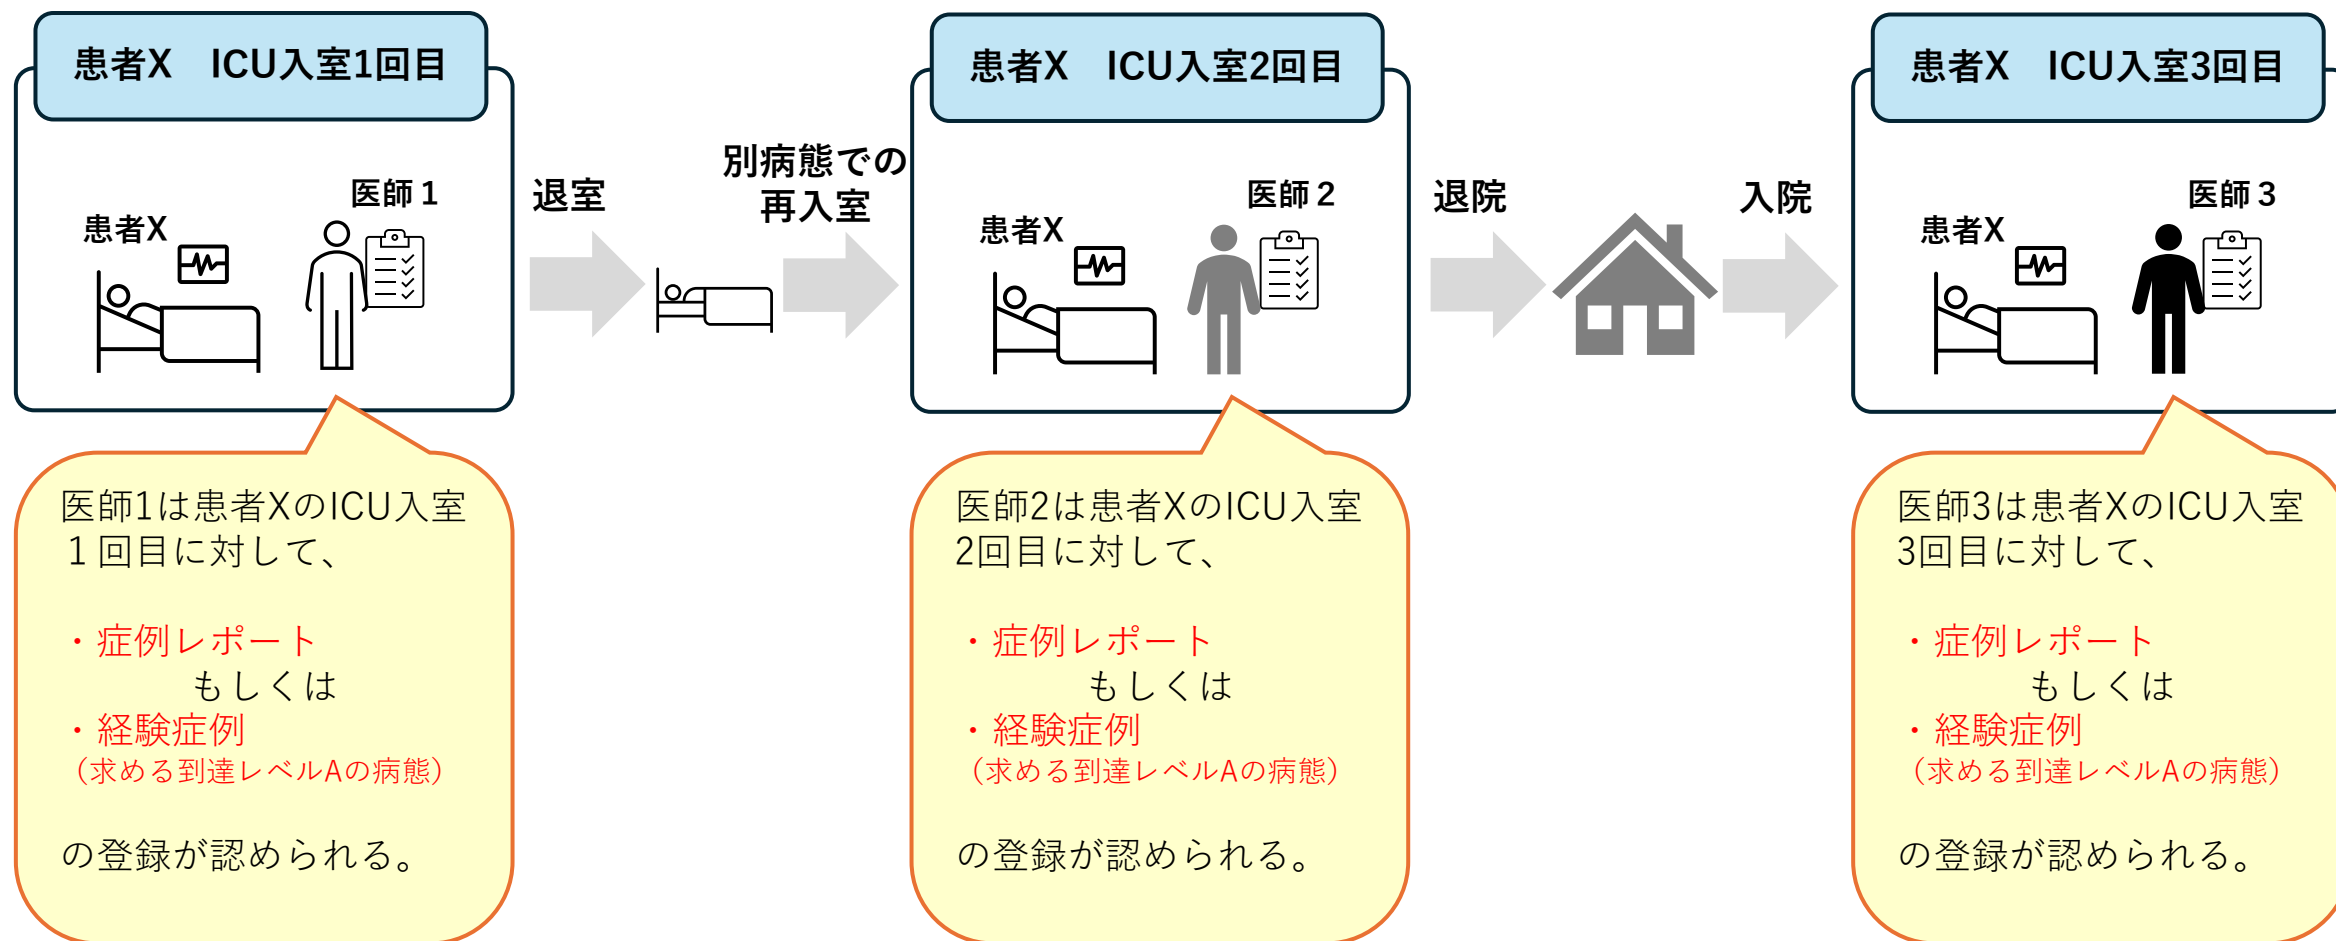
患者X　ICU入室1回目

患者X

医師 1

医師1は患者XのICU入室1回目に対して、

・症例レポート
もしくは
・経験症例
（求める到達レベルAの病態）

の登録が認められる。

退室

別病態での再入室

患者X　ICU入室2回目

患者X

医師 2

医師2は患者XのICU入室2回目に対して、

・症例レポート
もしくは
・経験症例
（求める到達レベルAの病態）

の登録が認められる。

退院

入院

患者X　ICU入室3回目

患者X

医師 3

医師3は患者XのICU入室3回目に対して、

・症例レポート
もしくは
・経験症例
（求める到達レベルAの病態）

の登録が認められる。